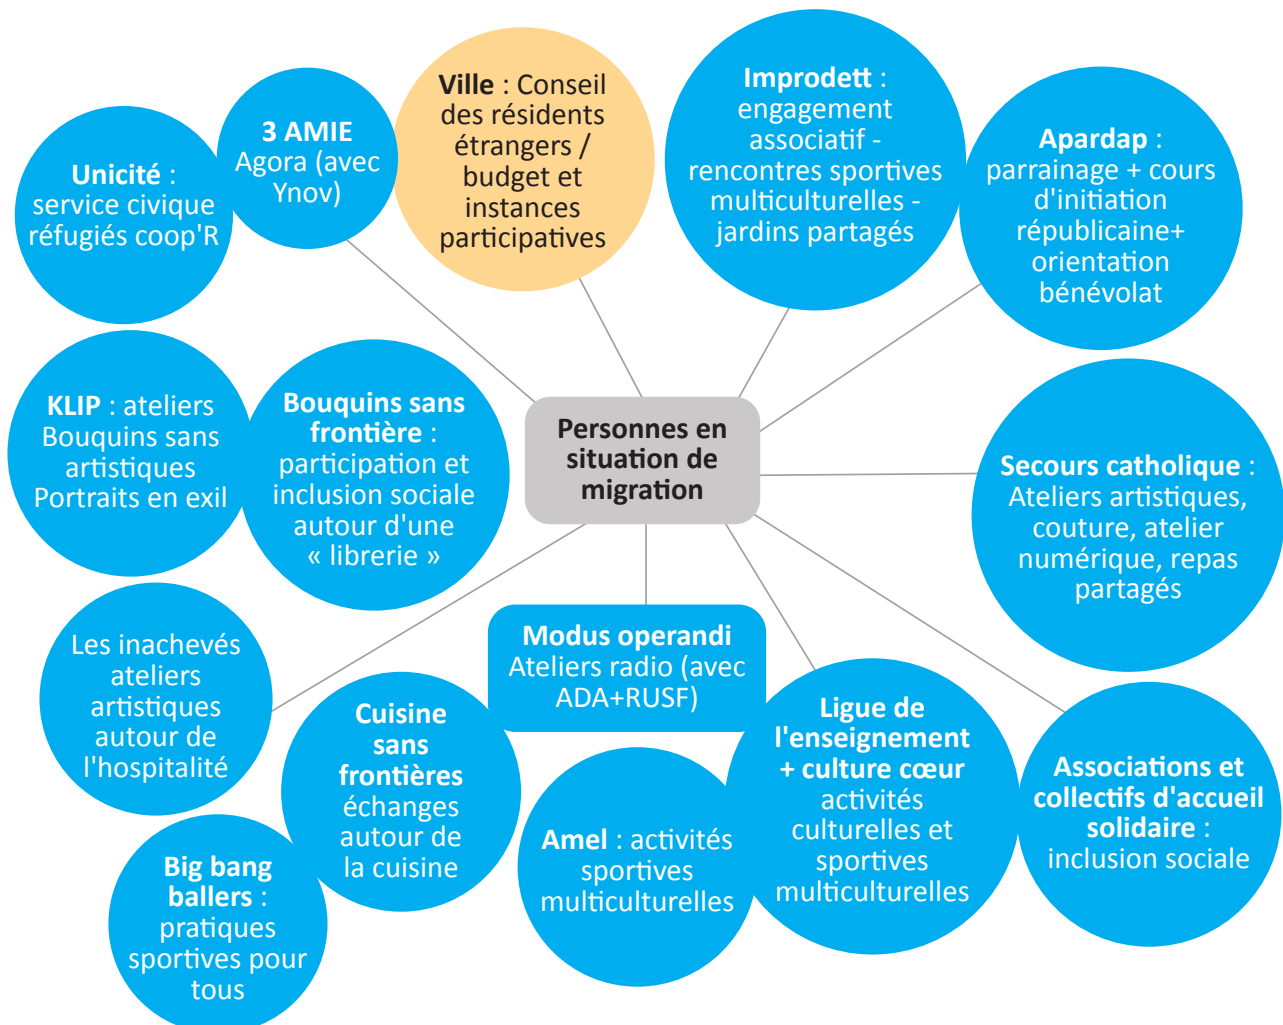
Personnes en situation de migration

Unicité : service civique réfugiés coop'R

3 AMIE Agora (avec Ynov)

Ville : Conseil des résidents étrangers / budget et instances participatives

Improdett : engagement associatif - rencontres sportives multiculturelles - jardins partagés

Apardap : parrainage + cours d'initiation républicaine+ orientation bénévolat

KLIP : ateliers Bouquins sans artistiques Portraits en exil

Bouquins sans frontière : participation et inclusion sociale autour d'une « librerie »

Secours catholique : Ateliers artistiques, couture, atelier numérique, repas partagés

Les inachevés ateliers artistiques autour de l'hospitalité

Modus operandi Ateliers radio (avec ADA+RUSF)

Cuisine sans frontières échanges autour de la cuisine

Ligue de l'enseignement + culture cœur activités culturelles et sportives multiculturelles

Associations et collectifs d'accueil solidaire : inclusion sociale

Amel : activités sportives multiculturelles

Big bang ballers : pratiques sportives pour tous